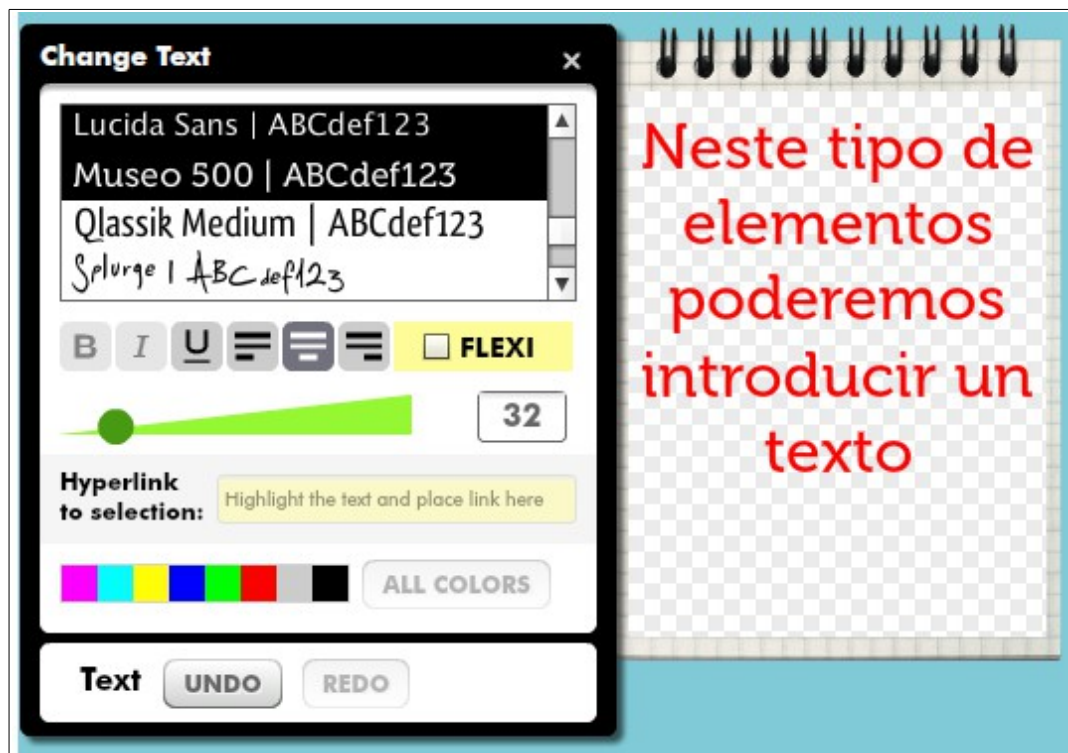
Change Text
×

Lucida Sans | ABCdef123
Museo 500 | ABCdef123
Qlassik Medium | ABCdef123
Splurge | ABCdef123

B I U

FLEXI

32

Hyperlink to selection:
Highlight the text and place link here

ALL COLORS

Text UNDO REDO

Neste tipo de elementos poderemos introducir un texto